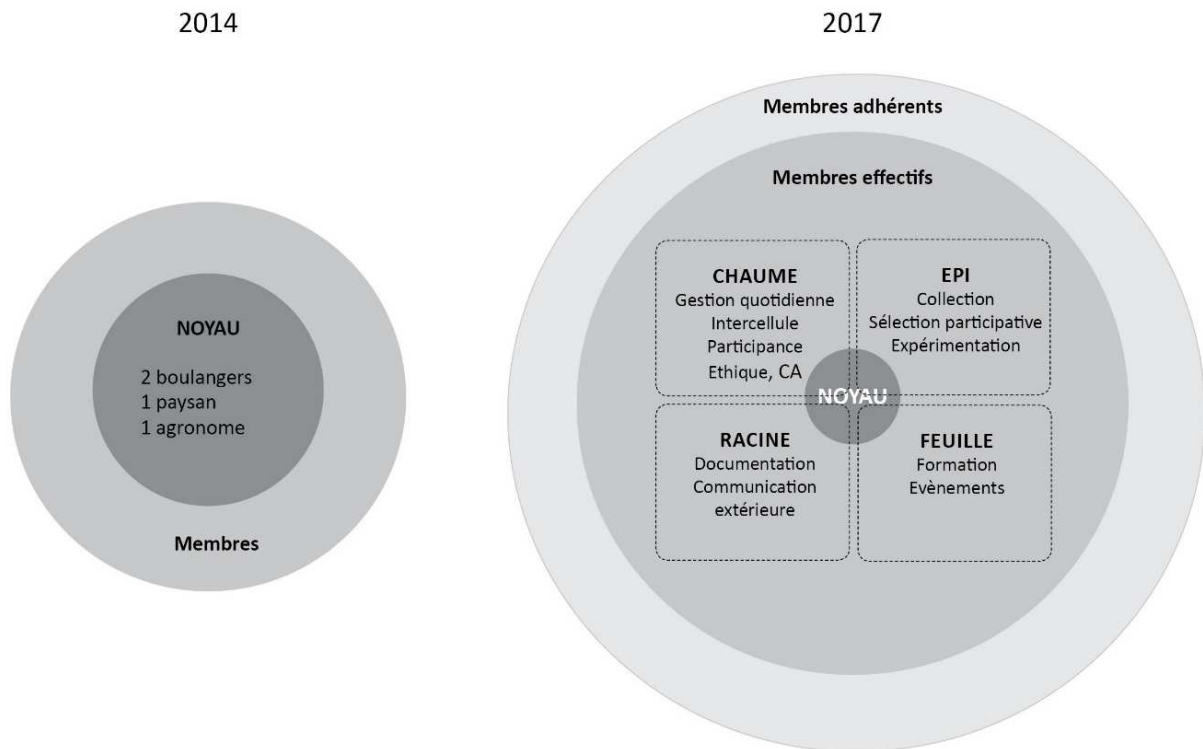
2014

2017

NOYAU

2 boulangers
1 paysan
1 agronome

Membres

Membres adhérents

Membres effectifs

CHAUME
Gestion quotidienne
Intercellule
Participance
Ethique, CA

EPI
Collection
Sélection participative
Expérimentation

NOYAU

RACINE
Documentation
Communication extérieure

FEUILLE
Formation
Evènements